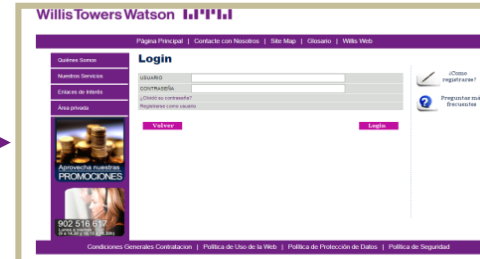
Willis Towers Watson

Página Principal | Contacte con Nosotros | Site Map | Glosario | Willis Web

Quiénes Somos

Nuestros Servicios

Enlaces de Interés

Área privada

Aprovecha nuestras PROMOCIONES

902 516 517

Login

USUARIO

CONTRASEÑA

¿Olvidó su contraseña?

Registrarse como usuario

Volver

Login

¿Cómo registrarse?

Preguntas más frecuentes

Condiciones Generales Contratacion | Política de Uso de la Web | Política de Protección de Datos | Política de Seguridad